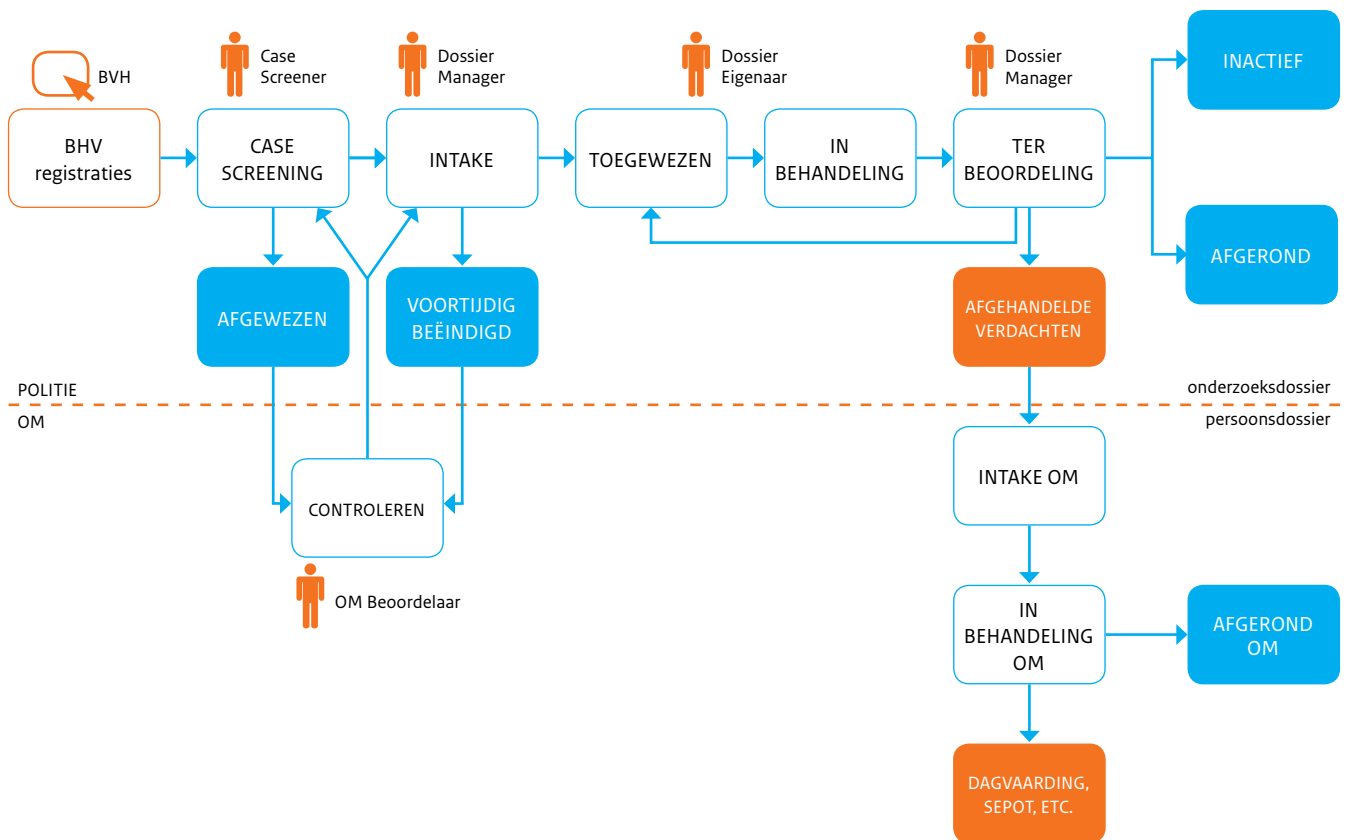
BVH

Case Screener

Dossier Manager

Dossier Eigenaar

Dossier Manager

INACTIEF

BHV registraties

CASE SCREENING

INTAKE

TOEGEWEZEN

IN BEHANDELING

TER BEOORDELING

AFGEROND

AFGEWEZEN

VOORTIJDIG BEËINDIGD

AFGEHANDELDE VERDACHTEN

POLITIE

onderzoeksdossier

OM

persoonsdossier

INTAKE OM

CONTROLEREN

OM Beoordelaar

IN BEHANDELING OM

AFGEROND OM

DAGVAARDING, SEPOT, ETC.